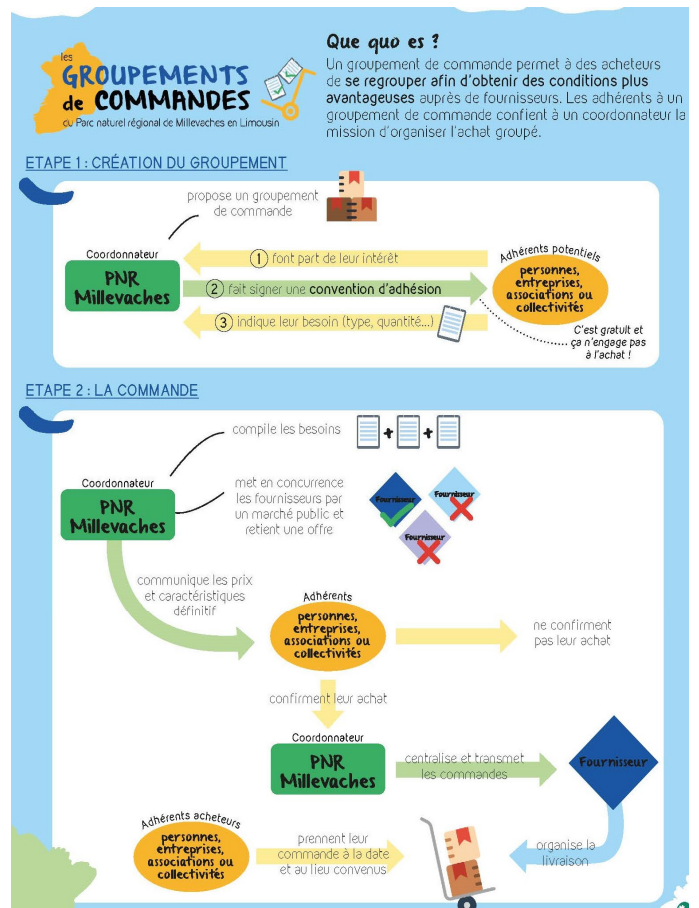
les GROUPEMENTS de COMMANDES du Parc naturel régional de Millevaches en Limousin

Que quo es ?
Un groupement de commande permet à des acheteurs de se regrouper afin d'obtenir des conditions plus avantageuses auprès de fournisseurs. Les adhérents à un groupement de commande confient à un coordonnateur la mission d'organiser l'achat groupé.

ETAPE 1 : CRÉATION DU GROUPEMENT

propose un groupement de commande

Coordonnateur
PNR Millevaches

① font part de leur intérêt
② fait signer une convention d'adhésion
③ indique leur besoin (type, quantité...)

Adhérents potentiels
personnes, entreprises, associations ou collectivités

C'est gratuit et ça n'engage pas à l'achat !

ETAPE 2 : LA COMMANDE

compile les besoins

Coordonnateur
PNR Millevaches

met en concurrence les fournisseurs par un marché public et retient une offre

Fournisseur
Fournisseur
Fournisseur

communique les prix et caractéristiques définitif

Adhérents
personnes, entreprises, associations ou collectivités

ne confirment pas leur achat

confirment leur achat

Coordonnateur
PNR Millevaches

centralise et transmet les commandes

Fournisseur

Adhérents acheteurs
personnes, entreprises, associations ou collectivités

prennent leur commande à la date et au lieu convenus

organise la livraison